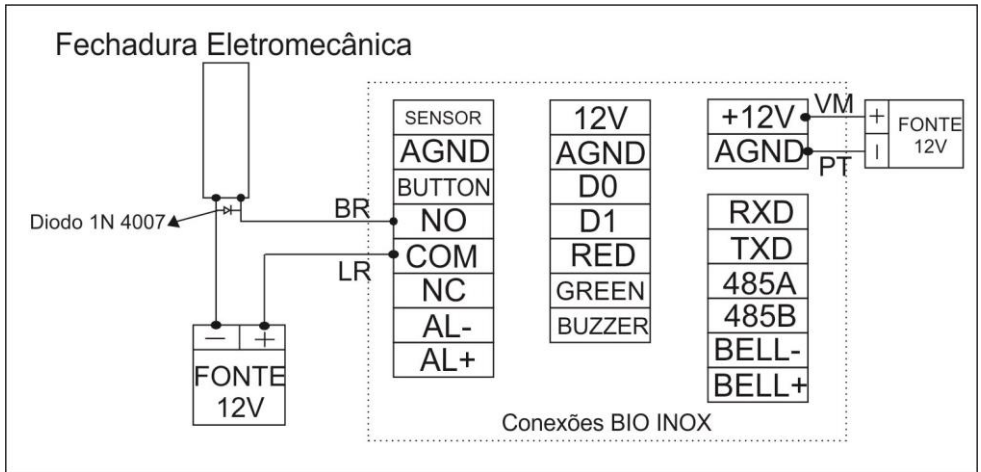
Fechadura Eletromecânica

Diodo 1N 4007

BR

LR

| − | + |
|---|---|

FONTE 12V

| SENSOR |
|---|
| AGND |
| BUTTON |
| NO |
| COM |
| NC |
| AL- |
| AL+ |

| 12V |
|---|
| AGND |
| D0 |
| D1 |
| RED |
| GREEN |
| BUZZER |

| +12V |
|---|
| AGND |

VM

PT

| + |
|---|
| I |

FONTE 12V

| RXD |
|---|
| TXD |
| 485A |
| 485B |
| BELL- |
| BELL+ |

Conexões BIO INOX